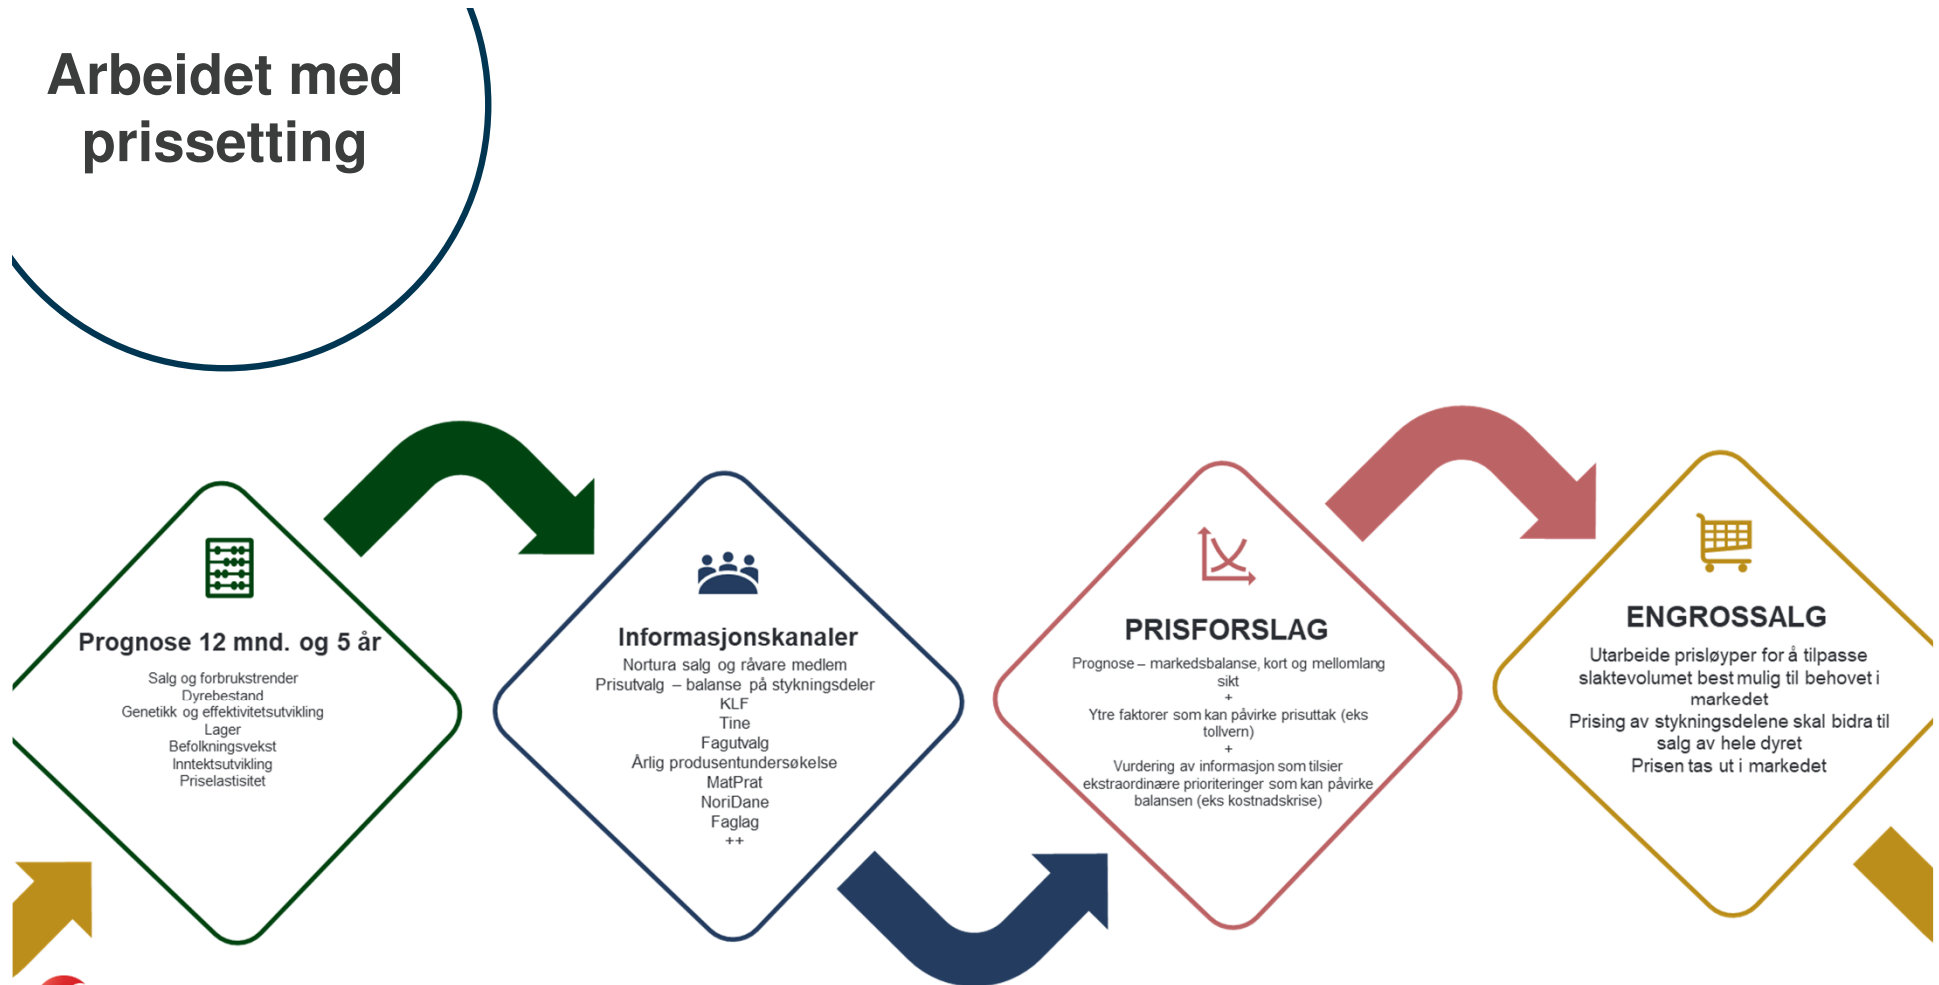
Arbeidet med prissetting

Prognose 12 mnd. og 5 år

Salg og forbrukstrender
Dyrebestand
Genetikk og effektivitetsutvikling
Lager
Befolkningsvekst
Inntektsutvikling
Priselastisitet

Informasjonskanaler

Nortura salg og råvare medlem
Prisutvalg – balanse på stykningsdeler
KLF
Tine
Fagutvalg
Årlig produsentundersøkelse
MatPrat
NoriDane
Faglag
++

PRISFORSLAG

Prognose – markedsbalanse, kort og mellomlang sikt
+
Ytre faktorer som kan påvirke prisuttak (eks tollvern)
+
Vurdering av informasjon som tilsier ekstraordinære prioriteringer som kan påvirke balansen (eks kostnadskrise)

ENGROSSALG

Utarbeide prisløyper for å tilpasse slaktevolumet best mulig til behovet i markedet
Prising av stykningsdelene skal bidra til salg av hele dyret
Prisen tas ut i markedet